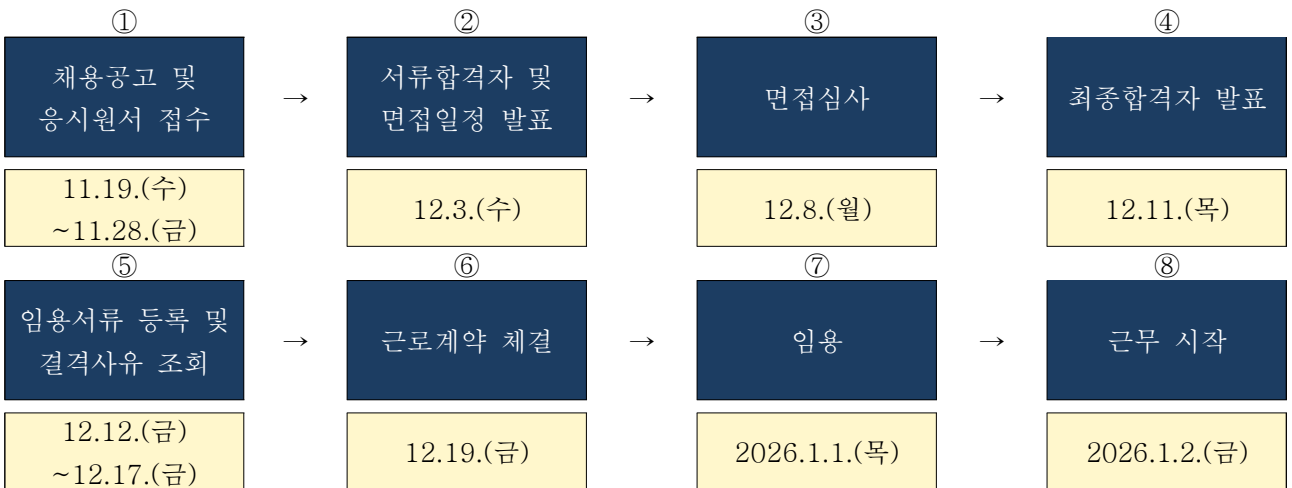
①
채용공고 및 응시원서 접수
11.19.(수) ~11.28.(금)
→
②
서류합격자 및 면접일정 발표
12.3.(수)
→
③
면접심사
12.8.(월)
→
④
최종합격자 발표
12.11.(목)

⑤
임용서류 등록 및 결격사유 조회
12.12.(금) ~12.17.(금)
→
⑥
근로계약 체결
12.19.(금)
→
⑦
임용
2026.1.1.(목)
→
⑧
근무 시작
2026.1.2.(금)